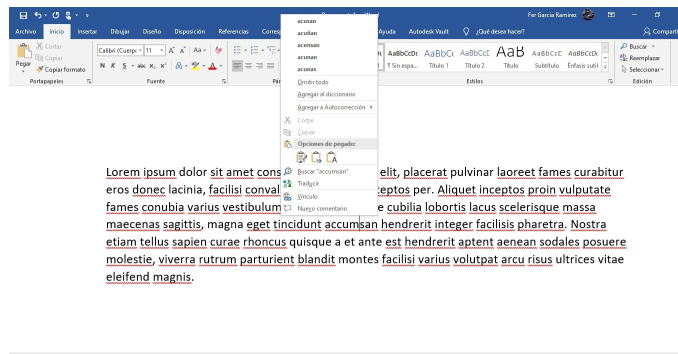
Fer Garcia Ramirez

Archivo Inicio Insertar Dibujar Diseño Disposición Referencias Corresp Ayuda Autodesk Vault ¿Qué desea hacer? Compartir

Cortar
Copiar
Pegar
Copiar formato
Portapapeles

Calibri (Cuerpo) 11
N K S
Fuente

Pár

AaBbCcDc ¶ Sin espa... AaBbCc Título 1 AaBbCcC Título 2 AaB Título AaBbCcC Subtítulo AaBbCcDc Énfasis sutil
Estilos

Buscar
Reemplazar
Seleccionar
Edición

acuvan
acuvan
acensan
acusan
acunas
Omitir todo
Agregar al diccionario
Agregar a Autocorrección
Cortar
Copiar
Opciones de pegado:
Buscar "accumsan"
Traducir
Vínculo
Nuevo comentario

Lorem ipsum dolor sit amet cons elit, placerat pulvinar laoreet fames curabitur eros donec lacinia, facilisi conval ceptos per. Aliquet inceptos proin vulputate fames conubia varius vestibulum e cubilia lobortis lacus scelerisque massa maecenas sagittis, magna eget tincidunt accumsan hendrerit integer facilisis pharetra. Nostra etiam tellus sapien curae rhoncus quisque a et ante est hendrerit aptent aenean sodales posuere molestie, viverra rutrum parturient blandit montes facilisi varius volutpat arcu risus ultrices vitae eleifend magnis.